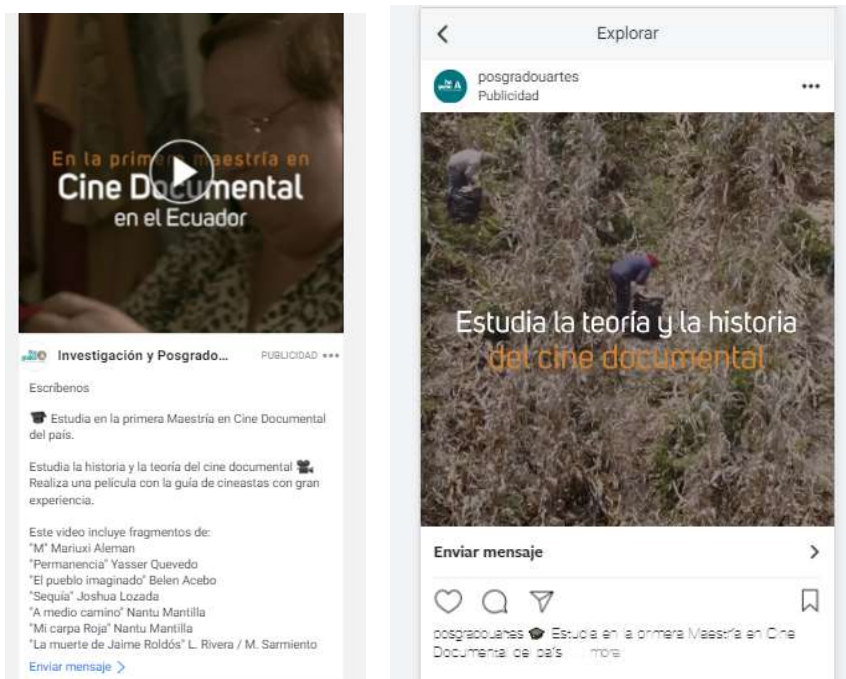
En la primera maestría en
Cine Documental
en el Ecuador

Investigación y Posgrado... PUBLICIDAD •••

Escríbenos

🎓 Estudia en la primera Maestría en Cine Documental del país.

Estudia la historia y la teoría del cine documental 📽️ Realiza una película con la guía de cineastas con gran experiencia.

Este video incluye fragmentos de:
"M" Mariuxi Aleman
"Permanencia" Yasser Quevedo
"El pueblo imaginado" Belen Acebo
"Sequía" Joshua Lozada
"A medio camino" Nantu Mantilla
"Mi carpa Roja" Nantu Mantilla
"La muerte de Jaime Roldós" L. Rivera / M. Sarmiento

Enviar mensaje >

<
Explorar

posgradouartes
Publicidad
•••

Estudia la teoría y la historia
del cine documental

Enviar mensaje
>

posgradouartes 🎓 Estudia en la primera Maestría en Cine Documental del país ... more